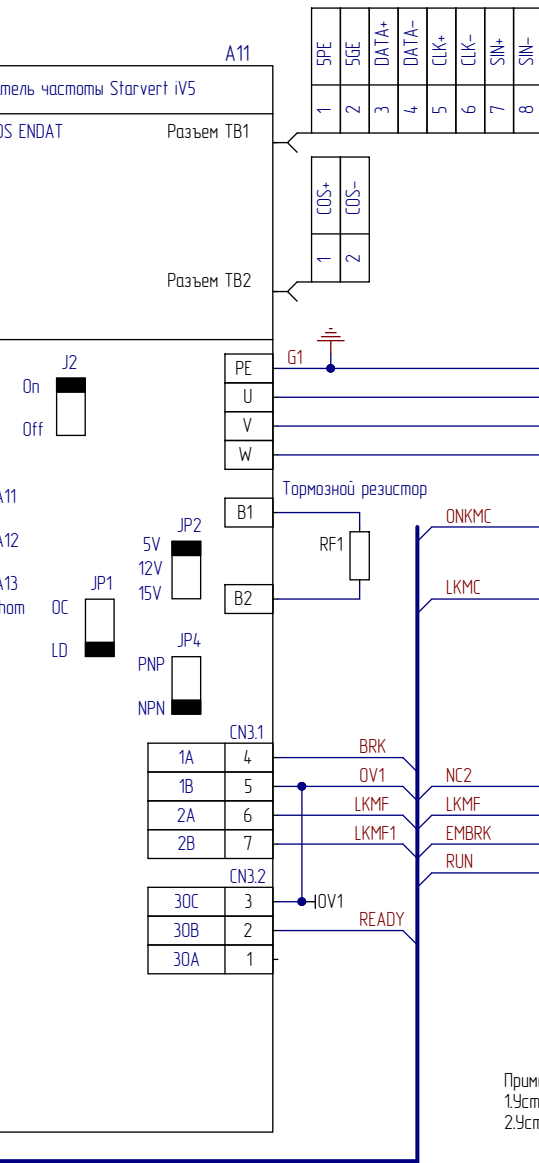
A11

тель частоты Starvert iV5

OS ENDAT

Разъем TB1

| 5PE | 5GE | DATA+ | DATA- | CLK+ | CLK- | SIN+ | SIN- |
|---|---|---|---|---|---|---|---|
| 1 | 2 | 3 | 4 | 5 | 6 | 7 | 8 |

| COS+ | COS- |
|---|---|
| 1 | 2 |

Разъем TB2

J2

On

Off

G1

PE

U

V

W

Тормозной резистор

B1

RF1

B2

A11

A12

A13

nom

JP2

5V

12V

15V

JP1

OC

LD

JP4

PNP

NPN

ONKMC

LKMC

CN3.1

| 1A | 4 |
|---|---|
| 1B | 5 |
| 2A | 6 |
| 2B | 7 |

BRK

OV1

LKMF

LKMF1

NC2

LKMF

EMBRK

RUN

CN3.2

| 30C | 3 |
|---|---|
| 30B | 2 |
| 30A | 1 |

OV1

READY

Прим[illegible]

1.Уст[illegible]

2.Уст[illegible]